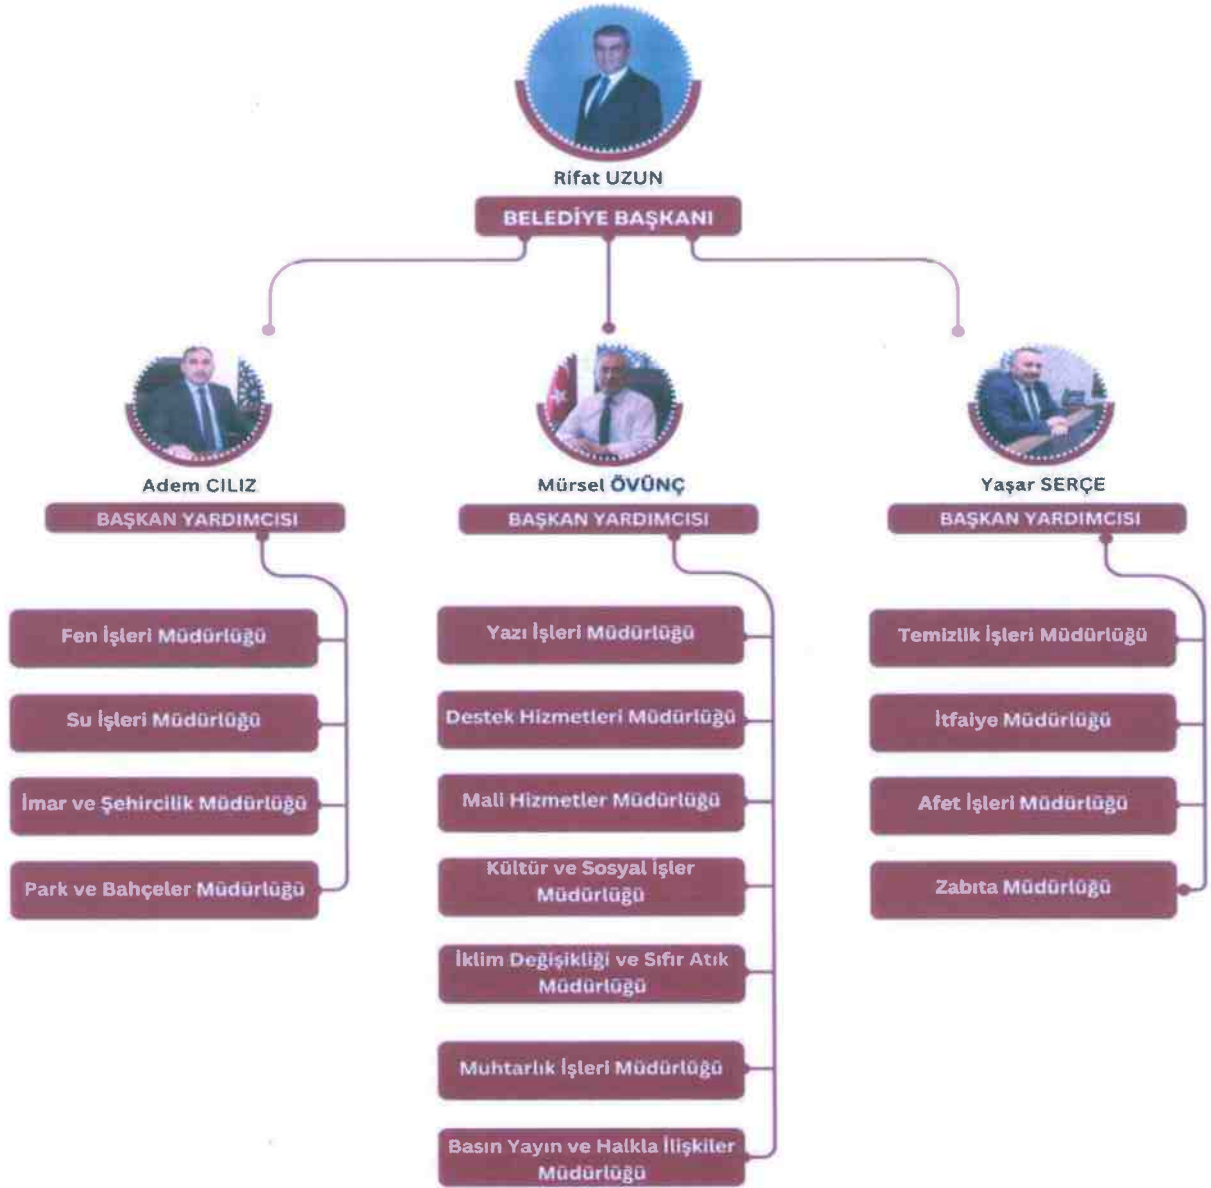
Rifat UZUN
BELEDİYE BAŞKANI

Adem CILIZ
BAŞKAN YARDIMCISI

Fen İşleri Müdürlüğü
Su İşleri Müdürlüğü
İmar ve Şehircilik Müdürlüğü
Park ve Bahçeler Müdürlüğü

Mürsel ÖVÜNÇ
BAŞKAN YARDIMCISI

Yazı İşleri Müdürlüğü
Destek Hizmetleri Müdürlüğü
Mali Hizmetler Müdürlüğü
Kültür ve Sosyal İşler Müdürlüğü
İklim Değişikliği ve Sıfır Atık Müdürlüğü
Muhtarlık İşleri Müdürlüğü
Basın Yayın ve Halkla İlişkiler Müdürlüğü

Yaşar SERÇE
BAŞKAN YARDIMCISI

Temizlik İşleri Müdürlüğü
İtfaiye Müdürlüğü
Afet İşleri Müdürlüğü
Zabıta Müdürlüğü